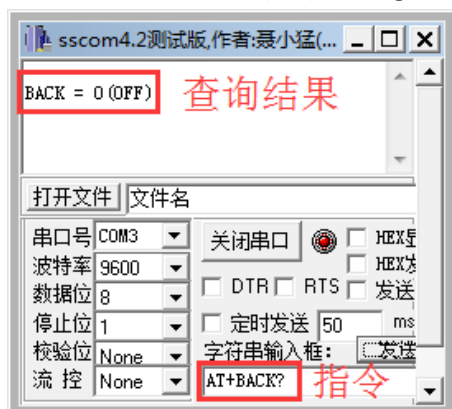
sscom4.2测试版,作者:聂小猛(...

BACK = 0(OFF)

查询结果

打开文件 文件名

串口号 COM3

波特率 9600

数据位 8

停止位 1

校验位 None

流 控 None

关闭串口

HEX显

HEX发

DTR RTS 发送

定时发送 50 ms

字符串输入框: 发送

AT+BACK?

指令